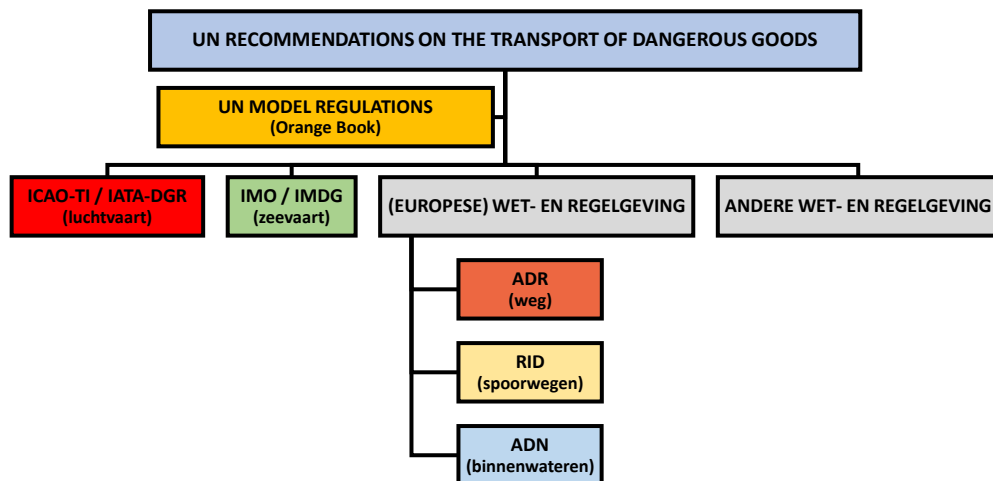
UN RECOMMENDATIONS ON THE TRANSPORT OF DANGEROUS GOODS

UN MODEL REGULATIONS
(Orange Book)

ICAO-TI / IATA-DGR
(luchtvaart)

IMO / IMDG
(zeevaart)

(EUROPESE) WET- EN REGELGEVING

ANDERE WET- EN REGELGEVING

ADR
(weg)

RID
(spoorwegen)

ADN
(binnenwateren)